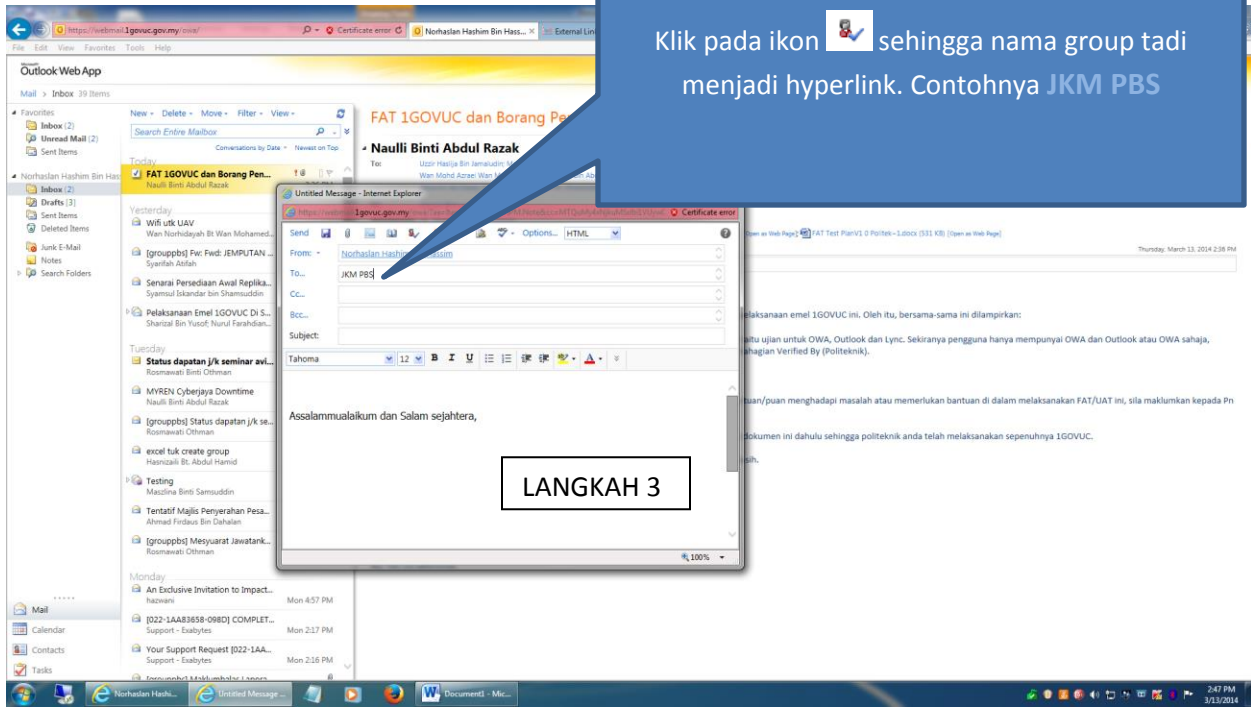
Klik pada ikon sehingga nama group tadi menjadi hyperlink. Contohnya JKM PBS

https://webmail.1govuc.gov.my/owa/
Certificate error
Norhaslan Hashim Bin Hass...
External Lin

File Edit View Favorites Tools Help

Outlook Web App

Mail > Inbox 39 Items

Favorites
Inbox (2)
Unread Mail (2)
Sent Items

Norhaslan Hashim Bin Has
Inbox (2)
Drafts [3]
Sent Items
Deleted Items
Junk E-Mail
Notes
Search Folders

New Delete Move Filter View
Search Entire Mailbox
Conversations by Date Newest on Top

Today
FAT 1GOVUC dan Borang Pen...
Naulli Binti Abdul Razak

Yesterday
Wifi utk UAV
Wan Norhidayah Bt Wan Mohamed...
[groupbs] Fw: Fwd: JEMPUTAN ...
Syarifah Atilah
Senarai Persediaan Awal Replika...
Syamsul Iskandar bin Shamsuddin
Pelaksanaan Emel 1GOVUC Di S...
Sharizal Bin Yusof; Nurul Farahdian...

Tuesday
Status dapatan j/k seminar avi...
Rosmawati Binti Othman
MYREN Cyberjaya Downtime
Naulli Binti Abdul Razak
[grouppbs] Status dapatan j/k se...
Rosmawati Othman
excel tuk create group
Hasnizaili Bt. Abdul Hamid
Testing
Maszlina Binti Samsuddin
Tentatif Majlis Penyerahan Pesa...
Ahmad Firdaus Bin Dahalan
[grouppbs] Mesyuarat Jawatank...
Rosmawati Othman

Monday
An Exclusive Invitation to Impact...
hazwani Mon 4:57 PM
[022-1AA83658-098D] COMPLET...
Support - Exabytes Mon 2:17 PM
Your Support Request [022-1AA...
Support - Exabytes Mon 2:16 PM
[grouppbs] Maklumbalas Lapora...

Mail
Calendar
Contacts
Tasks

FAT 1GOVUC dan Borang Pe
Naulli Binti Abdul Razak
To: Uzzir Hasliza Bin Jamaludin; ...
Wan Mohd Azrael Wan ...

FAT Test PlanV1 0 Politek~1.docx (531 KB) [Open as Web Page]
Thursday, March 13, 2014 2:36 PM

elaksanaan emel 1GOVUC ini. Oleh itu, bersama-sama ini dilampirkan:
aitu ujian untuk OWA, Outlook dan Lync. Sekiranya pengguna hanya mempunyai OWA dan Outlook atau OWA sahaja, ahagian Verified By (Politeknik).
tuan/puan menghadapi masalah atau memerlukan bantuan di dalam melaksanakan FAT/UAT ini, sila maklumkan kepada Pn
dokumen ini dahulu sehingga politeknik anda telah melaksanakan sepenuhnya 1GOVUC.
sih.

Untitled Message - Internet Explorer
https://webmail.1govuc.gov.my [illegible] Certificate error
Send Options... HTML
From: Norhaslan Hashim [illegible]ssim
To... JKM PBS
Cc...
Bcc...
Subject:
Tahoma 12 B I U

Assalammualaikum dan Salam sejahtera,

LANGKAH 3

100%

Norhaslan Hashi... Untitled Message ... Document1 - Mic...
2:47 PM
3/13/2014